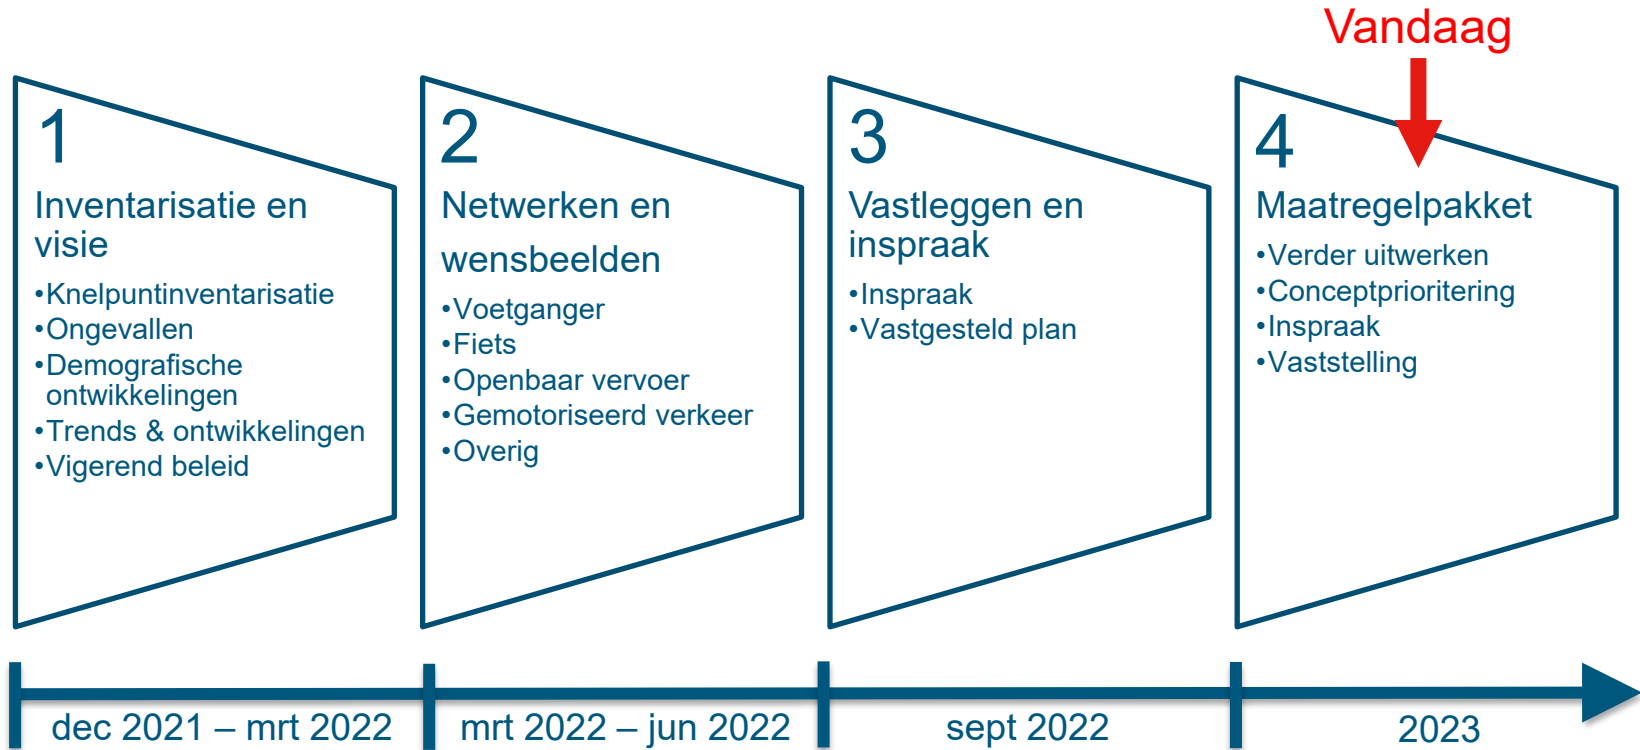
Vandaag

1
Inventarisatie en visie
•Knelpuntinventarisatie
•Ongevallen
•Demografische ontwikkelingen
•Trends & ontwikkelingen
•Vigerend beleid

2
Netwerken en wensbeelden
•Voetganger
•Fiets
•Openbaar vervoer
•Gemotoriseerd verkeer
•Overig

3
Vastleggen en inspraak
•Inspraak
•Vastgesteld plan

4
Maatregelpakket
•Verder uitwerken
•Conceptprioritering
•Inspraak
•Vaststelling

dec 2021 – mrt 2022
mrt 2022 – jun 2022
sept 2022
2023